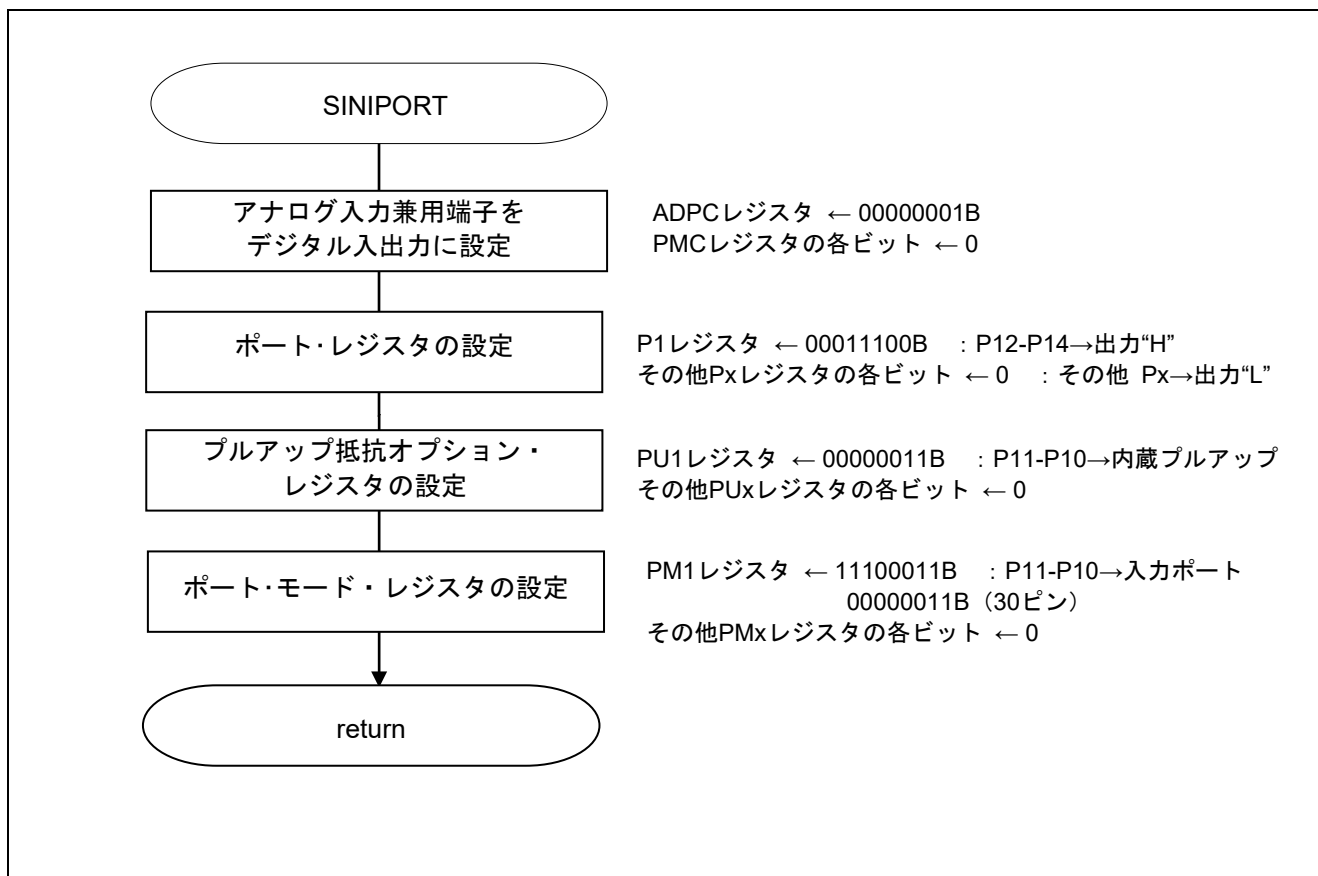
SINIPORT

アナログ入力兼用端子をデジタル入出力に設定

ADPCレジスタ ← 00000001B
PMCレジスタの各ビット ← 0

ポート･レジスタの設定

P1レジスタ ← 00011100B ：P12-P14→出力“H”
その他Pxレジスタの各ビット ← 0 ：その他 Px→出力“L”

プルアップ抵抗オプション・レジスタの設定

PU1レジスタ ← 00000011B ：P11-P10→内蔵プルアップ
その他PUxレジスタの各ビット ← 0

ポート･モード・レジスタの設定

PM1レジスタ ← 11100011B ：P11-P10→入力ポート
00000011B（30ピン）
その他PMxレジスタの各ビット ← 0

return